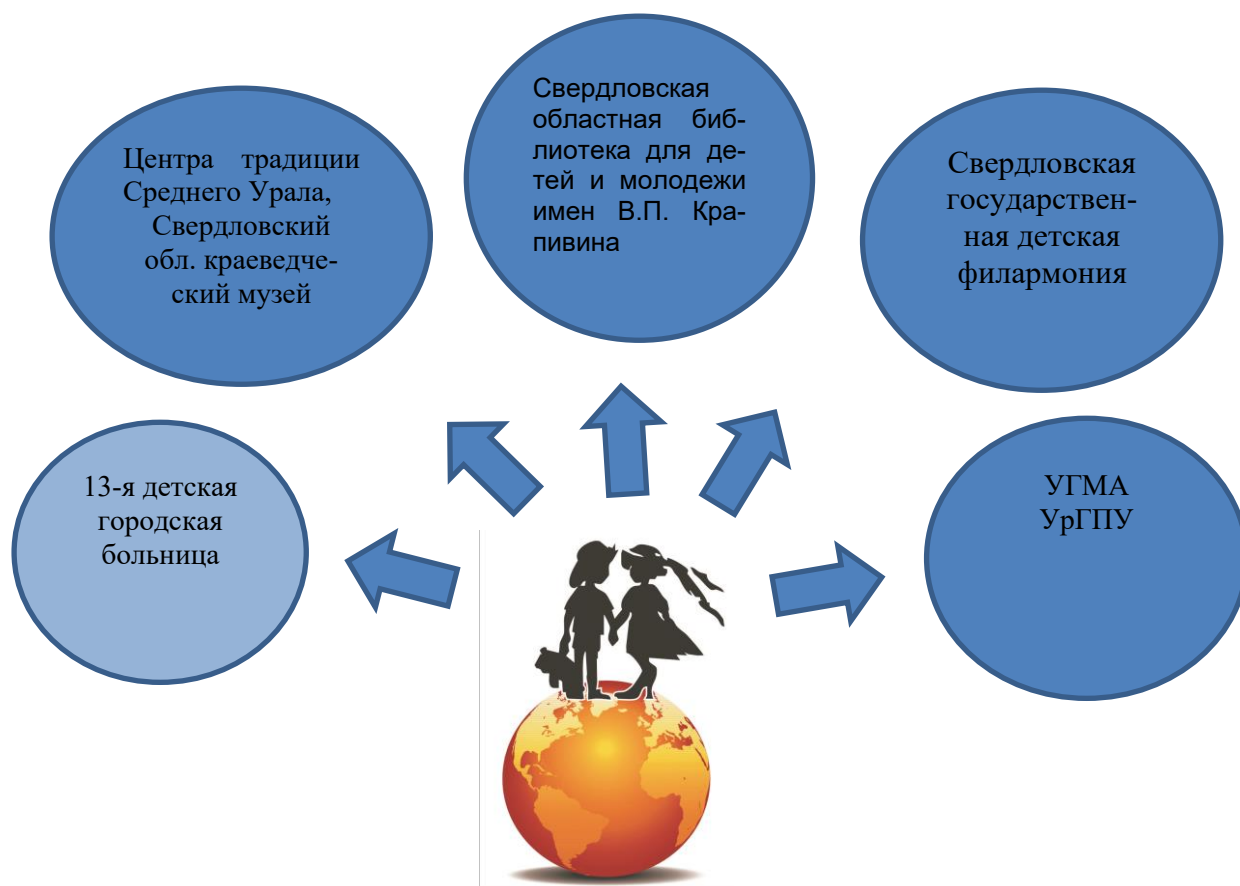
Центра традиции Среднего Урала, Свердловский обл. краеведческий музей

Свердловская областная библиотека для детей и молодежи имен В.П. Крапивина

Свердловская государственная детская филармония

13-я детская городская больница

УГМА
УрГПУ